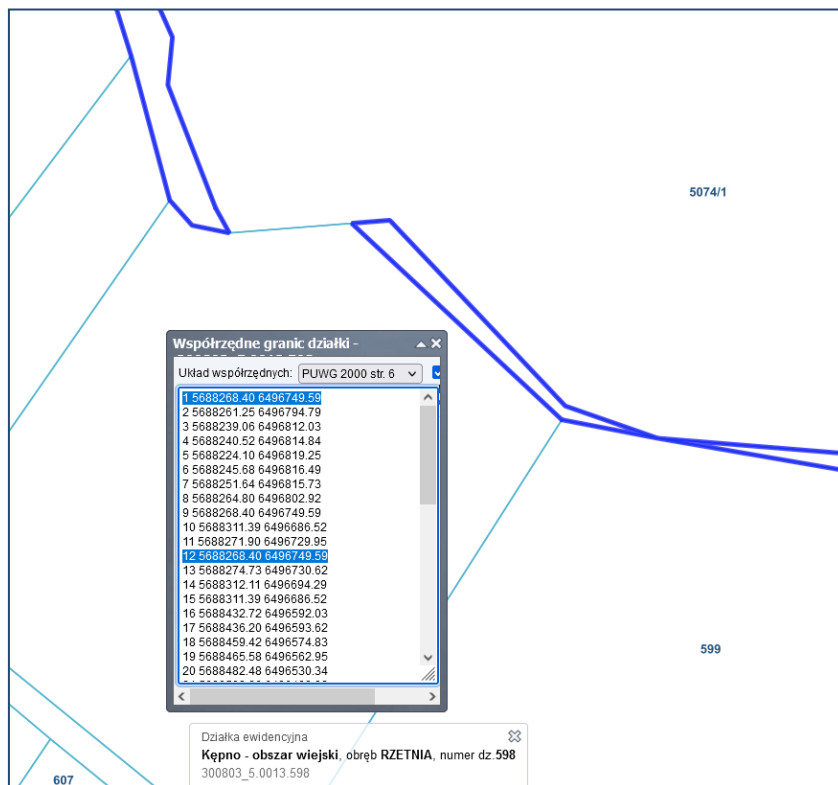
5074/1

Współrzędne granic działki - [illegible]

Układ współrzędnych: PUWG 2000 str. 6

1 5688268.40 6496749.59
2 5688261.25 6496794.79
3 5688239.06 6496812.03
4 5688240.52 6496814.84
5 5688224.10 6496819.25
6 5688245.68 6496816.49
7 5688251.64 6496815.73
8 5688264.80 6496802.92
9 5688268.40 6496749.59
10 5688311.39 6496686.52
11 5688271.90 6496729.95
12 5688268.40 6496749.59
13 5688274.73 6496730.62
14 5688312.11 6496694.29
15 5688311.39 6496686.52
16 5688432.72 6496592.03
17 5688436.20 6496593.62
18 5688459.42 6496574.83
19 5688465.58 6496562.95
20 5688482.48 6496530.34
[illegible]

599

Działka ewidencyjna
**Kępno - obszar wiejski**, obręb **RZETNIA**, numer dz.**598**
300803_5.0013.598

607